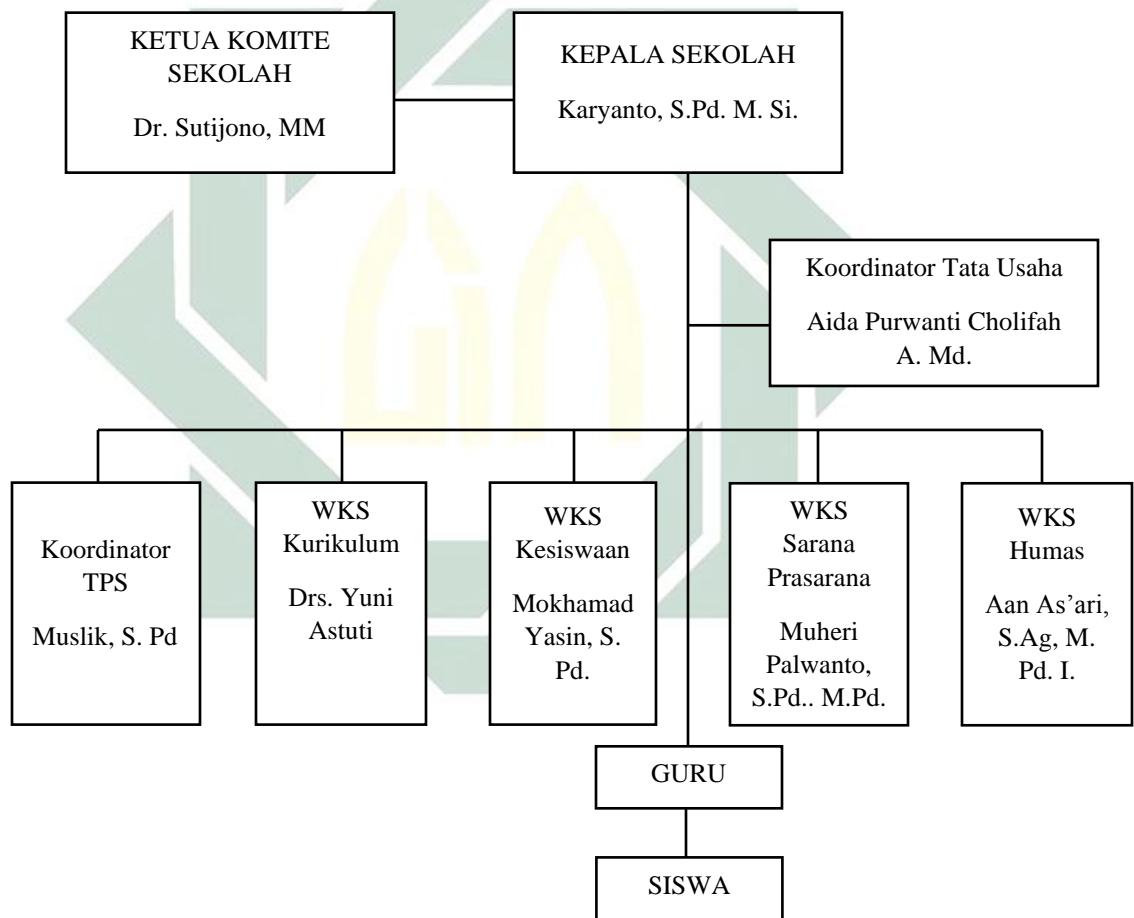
KETUA KOMITE SEKOLAH

Dr. Sutijono, MM

KEPALA SEKOLAH

Karyanto, S.Pd. M. Si.

Koordinator Tata Usaha

Aida Purwanti Cholifah A. Md.

Koordinator TPS

Muslik, S. Pd

WKS Kurikulum

Drs. Yuni Astuti

WKS Kesiswaan

Mokhamad Yasin, S. Pd.

WKS Sarana Prasarana

Muheri Palwanto, S.Pd.. M.Pd.

WKS Humas

Aan As'ari, S.Ag, M. Pd. I.

GURU

SISWA